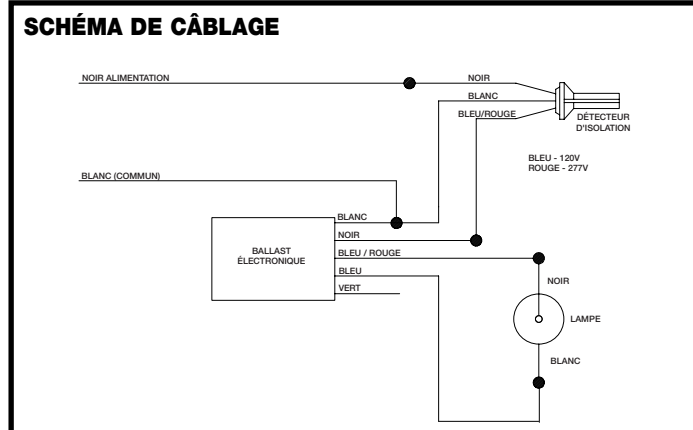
SCHÉMA DE CÂBLAGE

NOIR ALIMENTATION

NOIR

BLANC

BLEU/ROUGE

DÉTECTEUR D'ISOLATION

BLEU - 120V
ROUGE - 277V

BLANC (COMMUN)

BALLAST ÉLECTRONIQUE

BLANC

NOIR

BLEU / ROUGE

BLEU

VERT

NOIR

LAMPE

BLANC